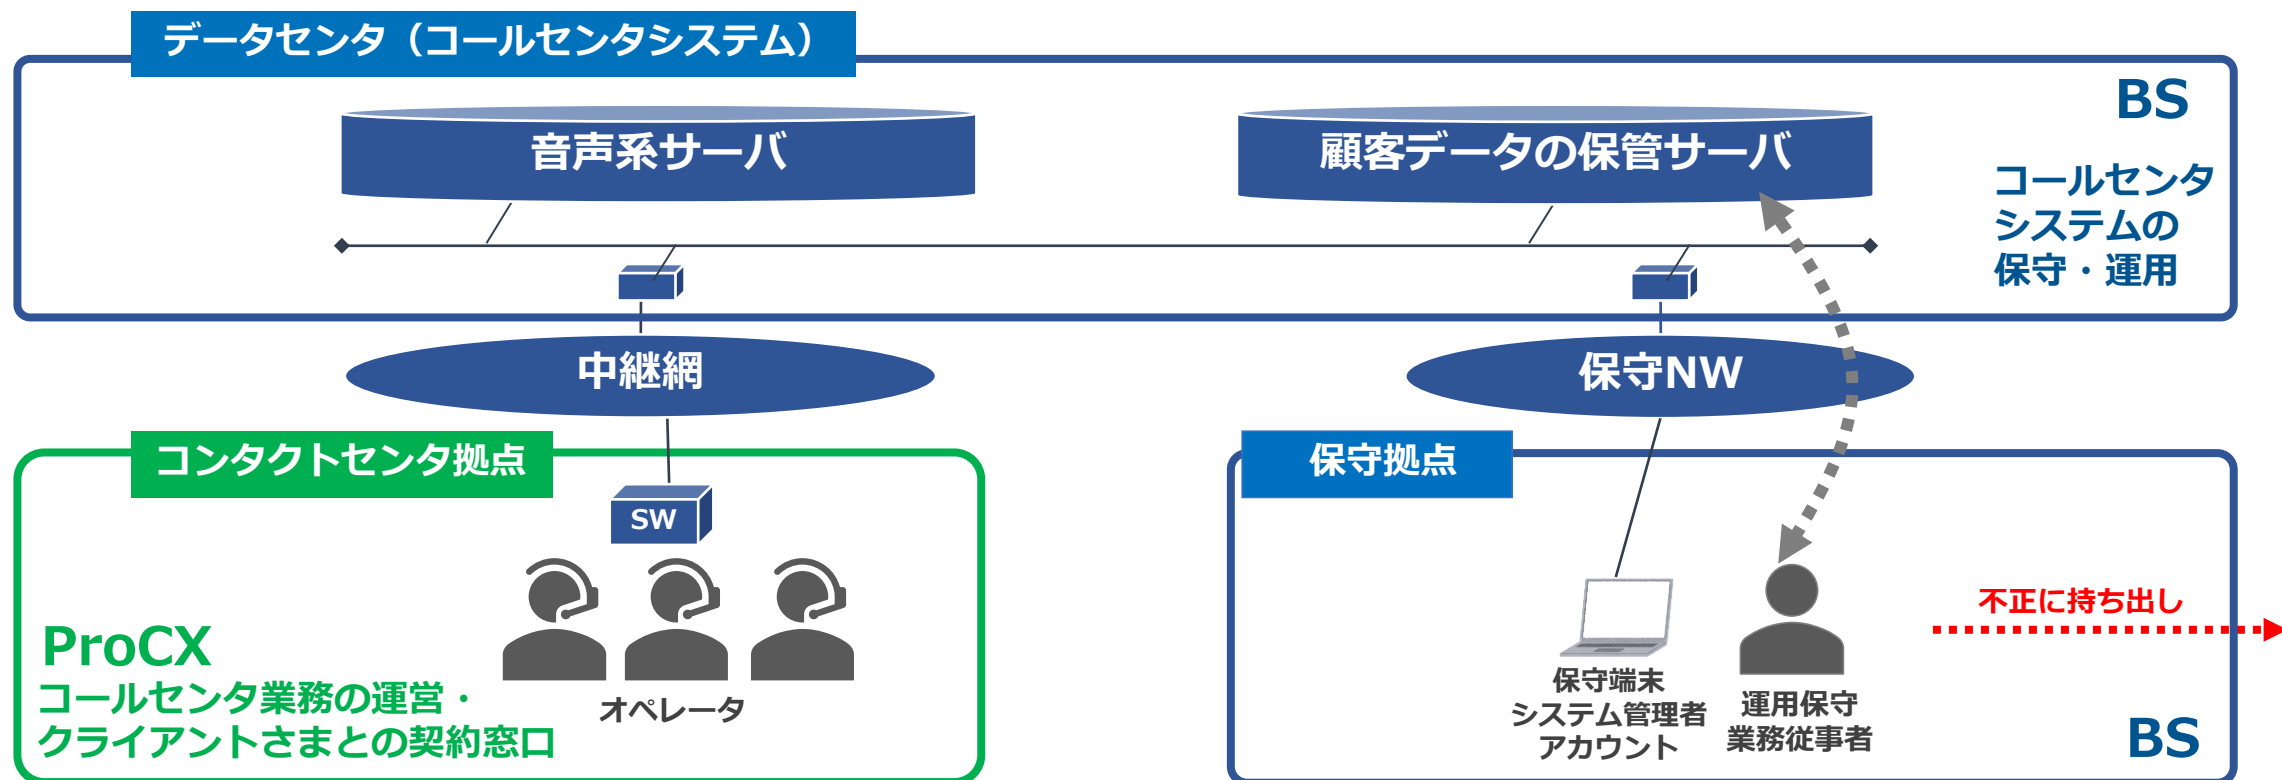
データセンタ（コールセンタシステム）

BS

音声系サーバ

顧客データの保管サーバ

コールセンタシステムの保守・運用

中継網

保守NW

コンタクトセンタ拠点

SW

ProCX
コールセンタ業務の運営・クライアントさまとの契約窓口

オペレータ

保守拠点

不正に持ち出し

保守端末
システム管理者アカウント

運用保守業務従事者

BS